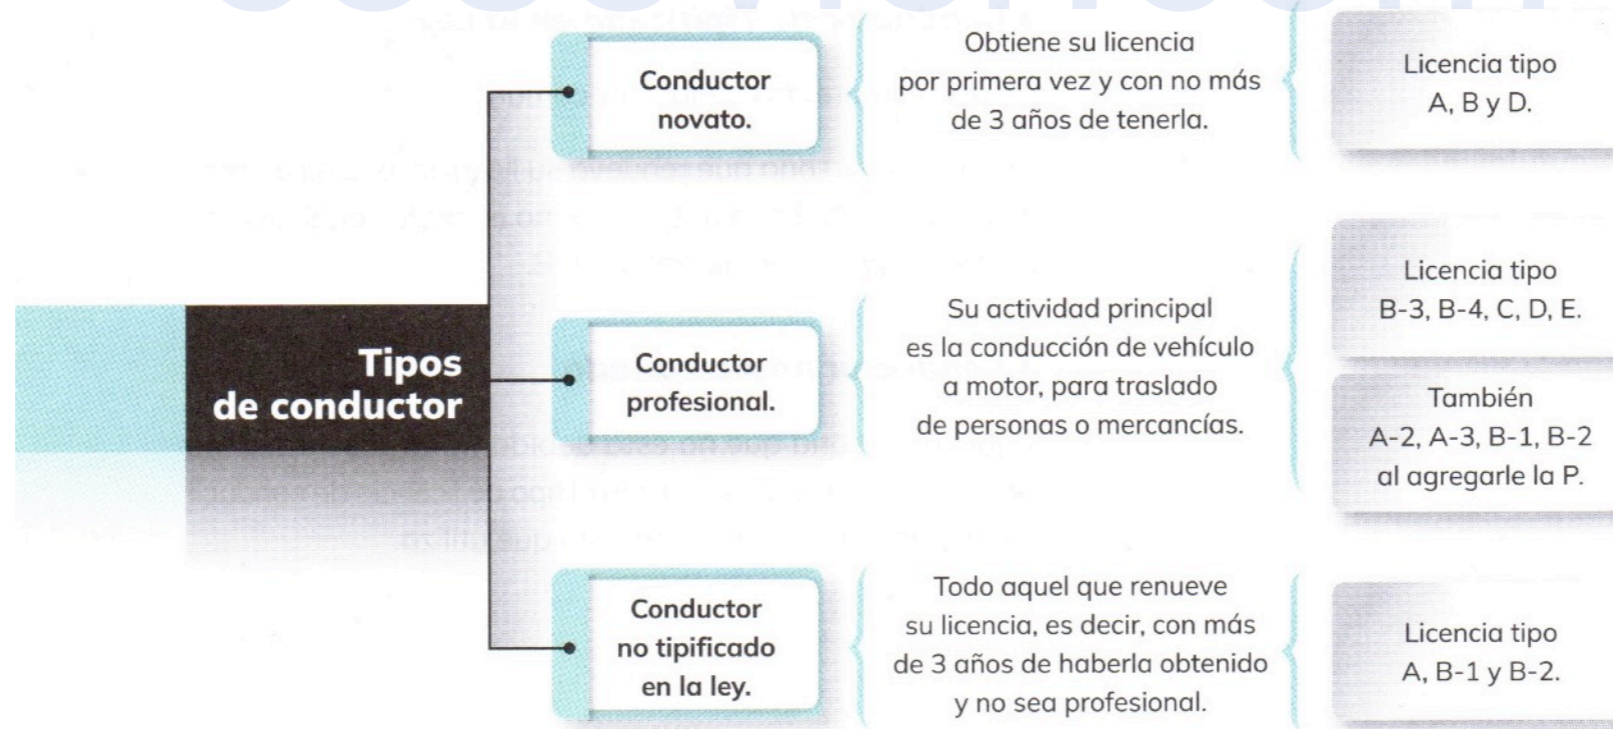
Tipos de conductor

Conductor novato.

Obtiene su licencia por primera vez y con no más de 3 años de tenerla.

Licencia tipo A, B y D.

Conductor profesional.

Su actividad principal es la conducción de vehículo a motor, para traslado de personas o mercancías.

Licencia tipo B-3, B-4, C, D, E.

También A-2, A-3, B-1, B-2 al agregarle la P.

Conductor no tipificado en la ley.

Todo aquel que renueve su licencia, es decir, con más de 3 años de haberla obtenido y no sea profesional.

Licencia tipo A, B-1 y B-2.